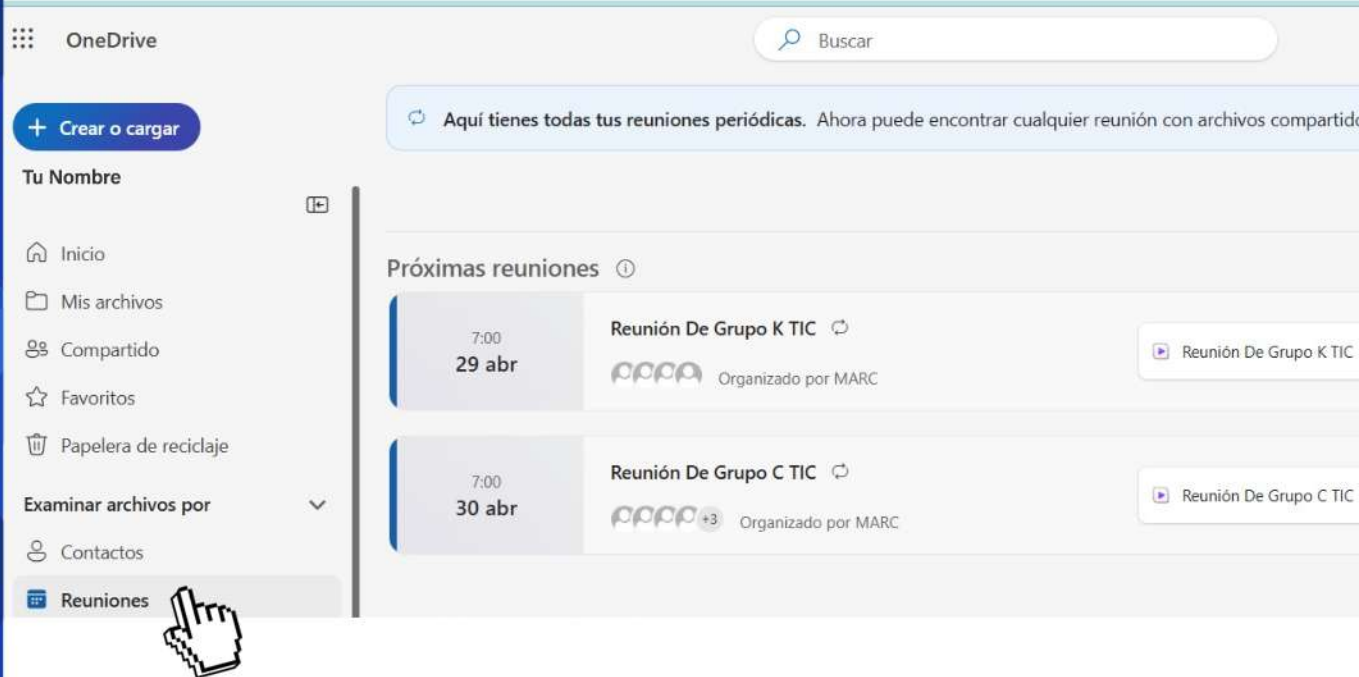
OneDrive

Buscar

+ Crear o cargar

Tu Nombre

Inicio
Mis archivos
Compartido
Favoritos
Papelera de reciclaje

Examinar archivos por
Contactos
Reuniones

Aquí tienes todas tus reuniones periódicas. Ahora puede encontrar cualquier reunión con archivos compartido

Próximas reuniones

7:00
29 abr

Reunión De Grupo K TIC
Organizado por MARC

Reunión De Grupo K TIC

7:00
30 abr

Reunión De Grupo C TIC
+3 Organizado por MARC

Reunión De Grupo C TIC